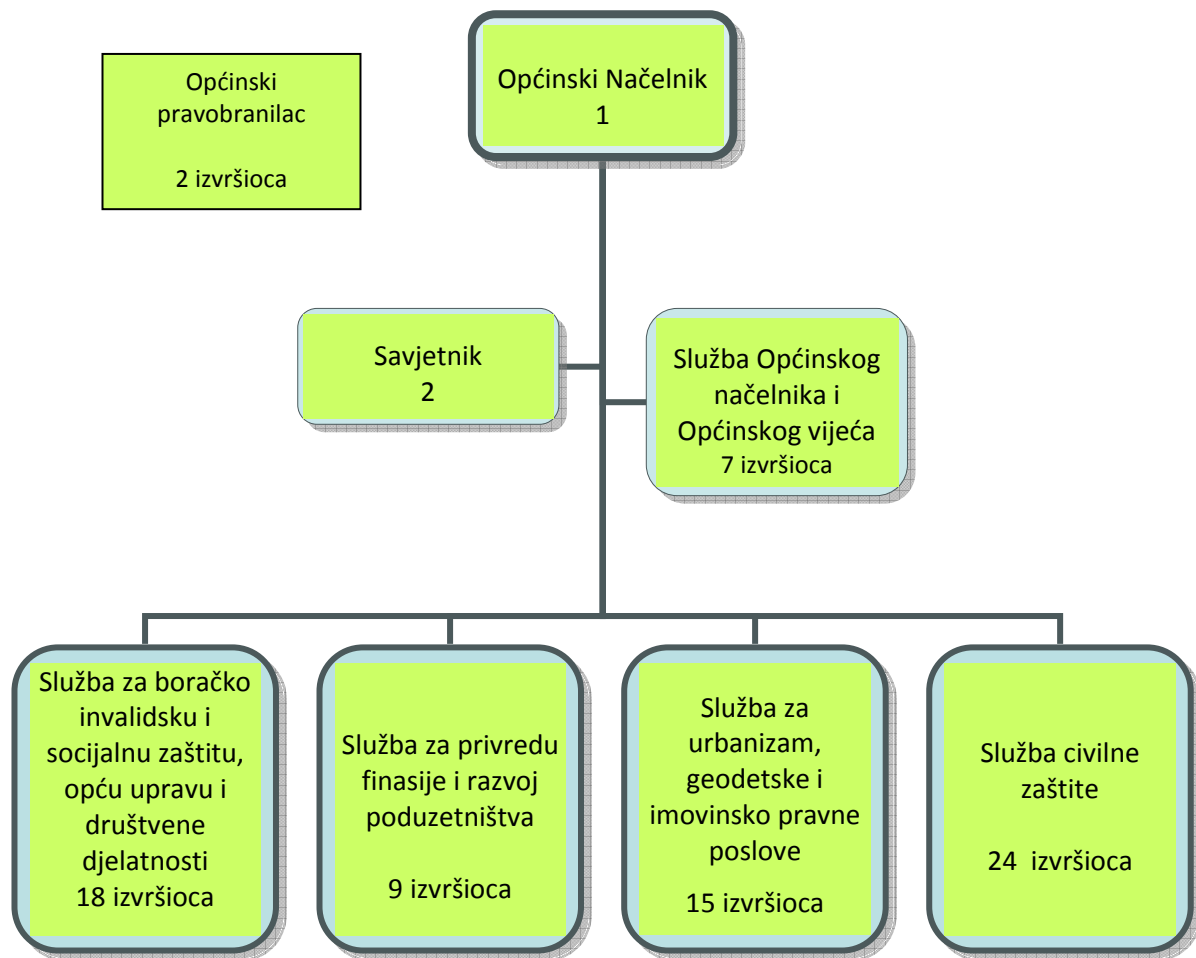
Općinski pravobranilac

2 izvršioca

Općinski Načelnik
1

Savjetnik
2

Služba Općinskog načelnika i Općinskog vijeća
7 izvršioca

Služba za boračko invalidsku i socijalnu zaštitu, opću upravu i društvene djelatnosti
18 izvršioca

Služba za privredu finasije i razvoj poduzetništva

9 izvršioca

Služba za urbanizam, geodetske i imovinsko pravne poslove

15 izvršioca

Služba civilne zaštite

24 izvršioca